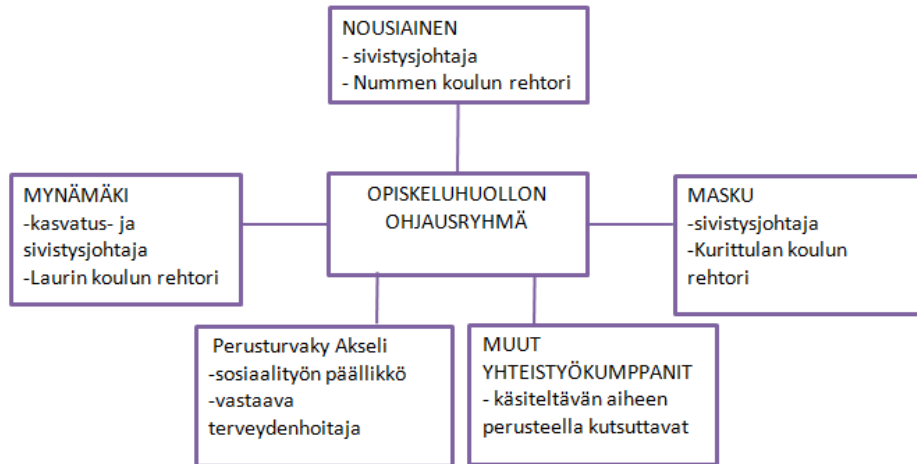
NOUSIAINEN
- sivistysjohtaja
- Nummen koulun rehtori

MYNÄMÄKI
-kasvatus- ja sivistysjohtaja
-Laurin koulun rehtori

OPISKELUHUOLLON OHJAUSRYHMÄ

MASKU
-sivistysjohtaja
-Kurittulan koulun rehtori

Perusturvaky Akseli
-sosiaalityön päällikkö
-vastaava terveydenhoitaja

MUUT YHTEISTYÖKUMPPANIT
- käsiteltävän aiheen perusteella kutsuttavat